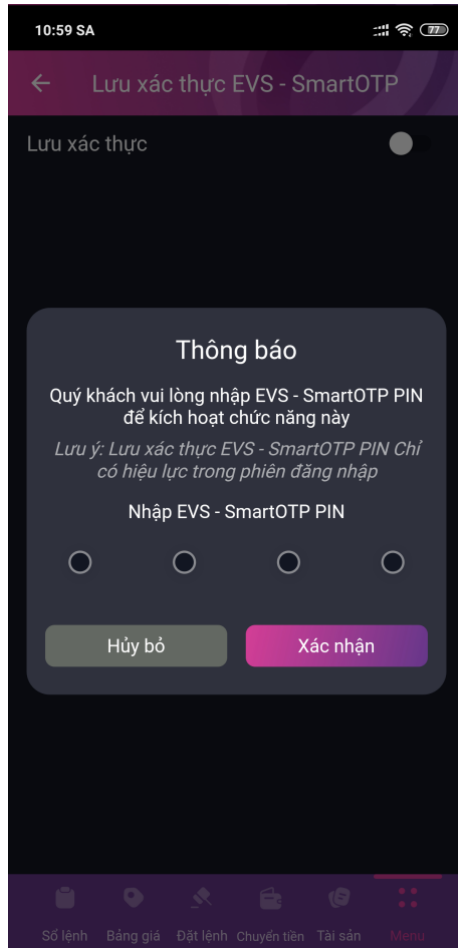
10:59 SA

77

Lưu xác thực EVS - SmartOTP

Lưu xác thực

Thông báo

Quý khách vui lòng nhập EVS - SmartOTP PIN để kích hoạt chức năng này

Lưu ý: Lưu xác thực EVS - SmartOTP PIN Chỉ có hiệu lực trong phiên đăng nhập

Nhập EVS - SmartOTP PIN

Hủy bỏ

Xác nhận

Sổ lệnh Bảng giá Đặt lệnh Chuyển tiền Tài sản Menu